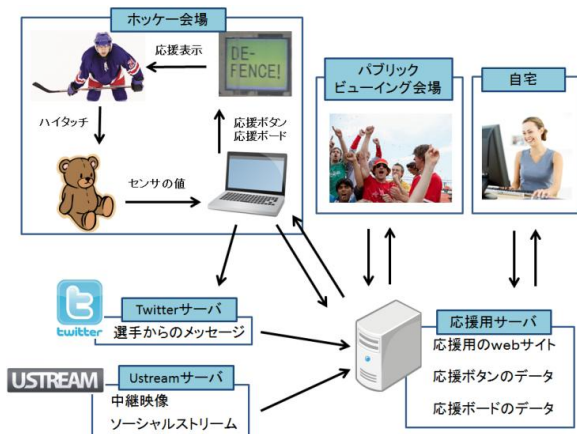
ホッケー会場

応援表示

DE-
FENCE!

ハイタッチ

応援ボタン
応援ボード

センサの値

パブリック
ビューイング会場

自宅

twitter

Twitterサーバ

選手からのメッセージ

USTREAM

Ustreamサーバ

中継映像

ソーシャルストリーム

応援用サーバ

応援用のwebサイト

応援ボタンのデータ

応援ボードのデータ